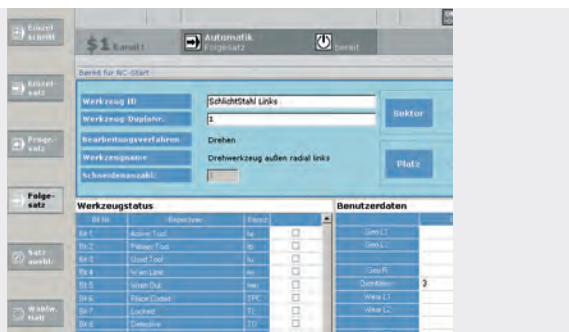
Einzel-schritt

Einzel-satz

Progr.-satz

Folge-satz

Satz ausbl.

Wahlw. Halt

$1 Kanal1

Automatik Folgesatz

Bereit

Bereit für NC-Start

Werkzeug ID SchlichtStahl Links

Werkzeug Duplonr. 1

Bearbeitungsverfahren Drehen

Werkzeugname Drehwerkzeug außen radial links

Schneidenanzahl 1

Sektor

Platz

Werkzeugstatus

| Bit Nr. | Bezeichner | Parm |  |
|---|---|---|---|
| Bit 1 | Active Tool | ta | ☐ |
| Bit 2 | Release Tool | tp | ☐ |
| Bit 3 | Used Tool | tu | ☐ |
| Bit 4 | Warn Limit | ww | ☐ |
| Bit 5 | Worn Out | twe | ☐ |
| Bit 6 | Place Coded | TPC | ☐ |
| Bit 7 | Locked | TL | ☐ |
| Bit 8 | Defective | TD | ☐ |

Benutzerdaten

| | |
|---|---|
| Geo L1 | |
| Geo L2 | |
| | |
| Geo R | |
| Quetdaten | 3 |
| Wear L1 | |
| Wear L2 | |